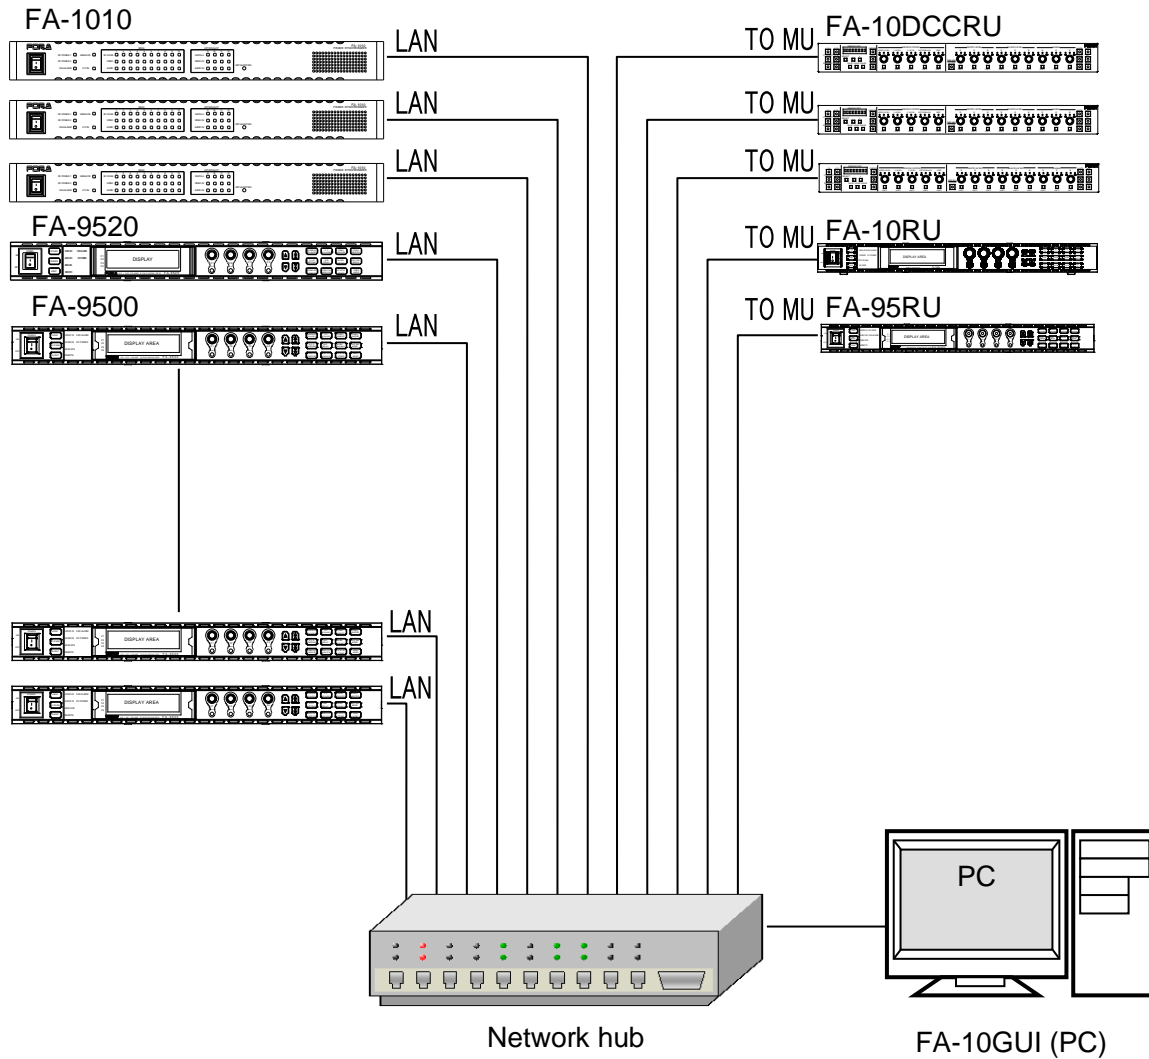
FA-1010

LAN

LAN

LAN

FA-9520

DISPLAY

LAN

FA-9500

DISPLAY AREA

LAN

TO MU FA-10DCCRU

TO MU

TO MU

TO MU FA-10RU

DISPLAY AREA

TO MU FA-95RU

DISPLAY AREA

DISPLAY AREA

LAN

DISPLAY AREA

LAN

PC

Network hub

FA-10GUI (PC)